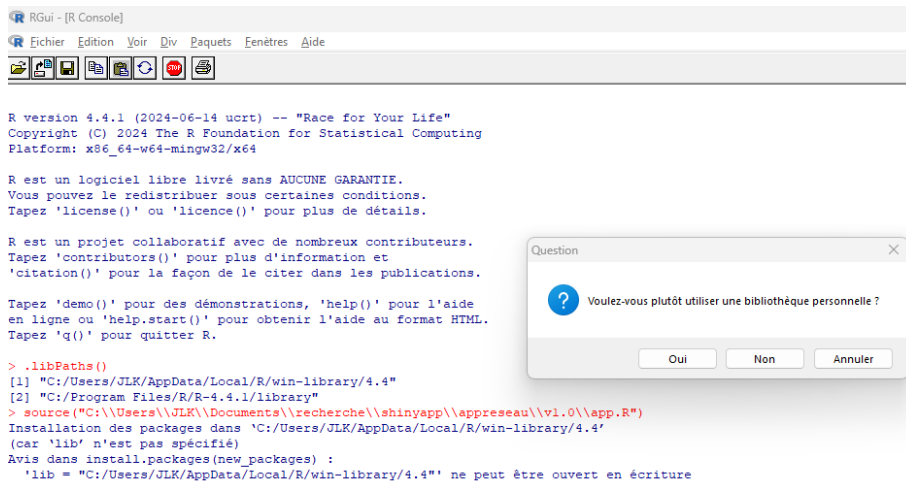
RGui - [R Console]

Fichier Edition Voir Div Paquets Fenêtres Aide

R version 4.4.1 (2024-06-14 ucrt) -- "Race for Your Life"
Copyright (C) 2024 The R Foundation for Statistical Computing
Platform: x86_64-w64-mingw32/x64

R est un logiciel libre livré sans AUCUNE GARANTIE.
Vous pouvez le redistribuer sous certaines conditions.
Tapez 'license()' ou 'licence()' pour plus de détails.

R est un projet collaboratif avec de nombreux contributeurs.
Tapez 'contributors()' pour plus d'information et
'citation()' pour la façon de le citer dans les publications.

Tapez 'demo()' pour des démonstrations, 'help()' pour l'aide
en ligne ou 'help.start()' pour obtenir l'aide au format HTML.
Tapez 'q()' pour quitter R.

> .libPaths()
[1] "C:/Users/JLK/AppData/Local/R/win-library/4.4"
[2] "C:/Program Files/R/R-4.4.1/library"
> source("C:\\Users\\JLK\\Documents\\recherche\\shinyapp\\appreseau\\v1.0\\app.R")
Installation des packages dans 'C:/Users/JLK/AppData/Local/R/win-library/4.4'
(car 'lib' n'est pas spécifié)
Avis dans install.packages(new_packages) :
  'lib = "C:/Users/JLK/AppData/Local/R/win-library/4.4"' ne peut être ouvert en écriture

Question

Voulez-vous plutôt utiliser une bibliothèque personnelle ?

Oui Non Annuler